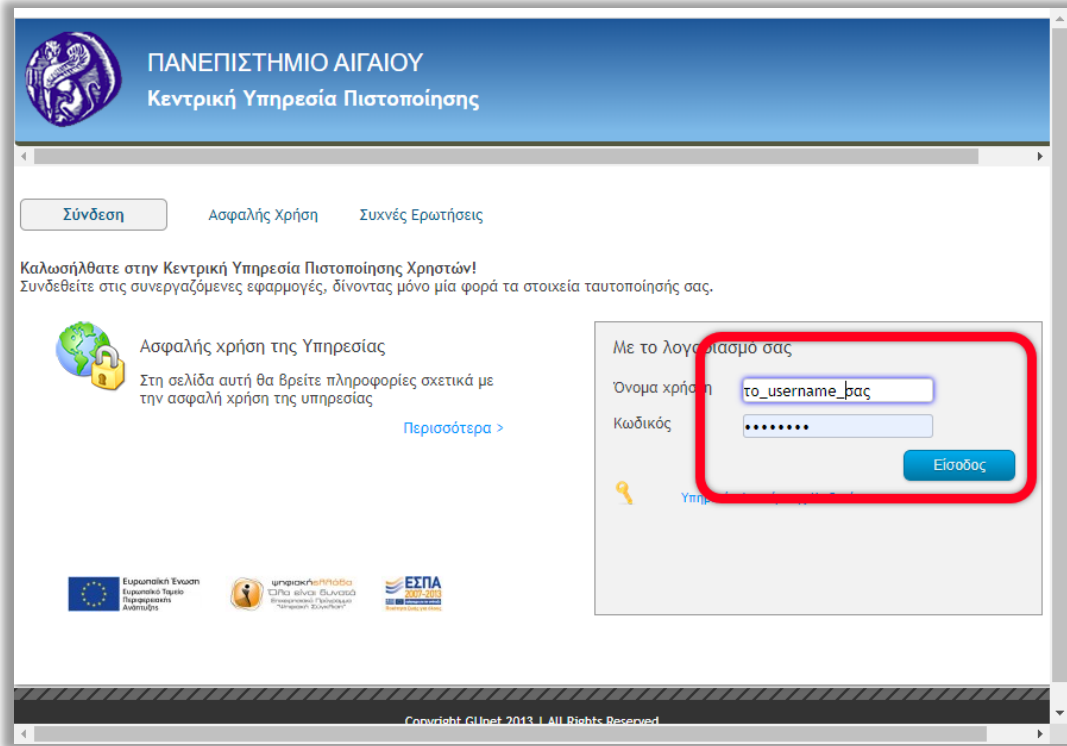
ΠΑΝΕΠΙΣΤΗΜΙΟ ΑΙΓΑΙΟΥ
Κεντρική Υπηρεσία Πιστοποίησης

Σύνδεση
Ασφαλής Χρήση
Συχνές Ερωτήσεις

Καλωσήλθατε στην Κεντρική Υπηρεσία Πιστοποίησης Χρηστών!
Συνδεθείτε στις συνεργαζόμενες εφαρμογές, δίνοντας μόνο μία φορά τα στοιχεία ταυτοποίησής σας.

Ασφαλής χρήση της Υπηρεσίας
Στη σελίδα αυτή θα βρείτε πληροφορίες σχετικά με την ασφαλή χρήση της υπηρεσίας
Περισσότερα >

Με το λογα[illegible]ιασμό σας
Όνομα χρή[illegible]
το_username_σας
Κωδικός
••••••••
Είσοδος
Υπη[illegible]

Ευρωπαϊκή Ένωση
Ευρωπαϊκό Ταμείο Περιφερειακής Ανάπτυξης
ψηφιακήελλάδα
Όλα είναι δυνατά
Επιχειρησιακό Πρόγραμμα "Ψηφιακή Σύγκλιση"
ΕΣΠΑ
2007-2013

Copyright GUnet 2013 | All Rights Reserved